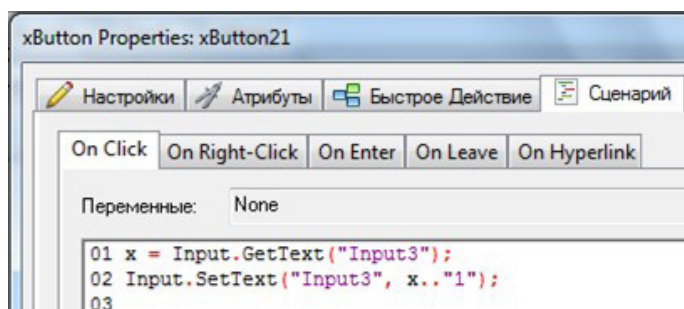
xButton Properties: xButton21

Настройки | Атрибуты | Быстрое Действие | Сценарий

On Click | On Right-Click | On Enter | On Leave | On Hyperlink

Переменные: None

01 x = Input.GetText("Input3");
02 Input.SetText("Input3", x.."1");
03